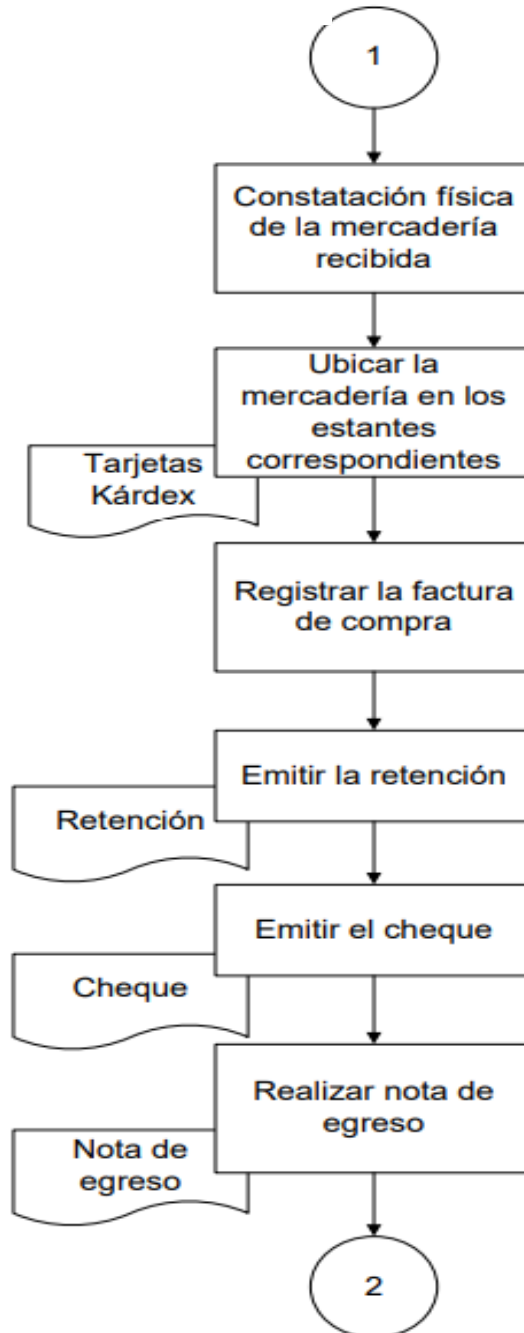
1

Constatación física de la mercadería recibida

Ubicar la mercadería en los estantes correspondientes

Tarjetas Kárdex

Registrar la factura de compra

Emitir la retención

Retención

Emitir el cheque

Cheque

Realizar nota de egreso

Nota de egreso

2